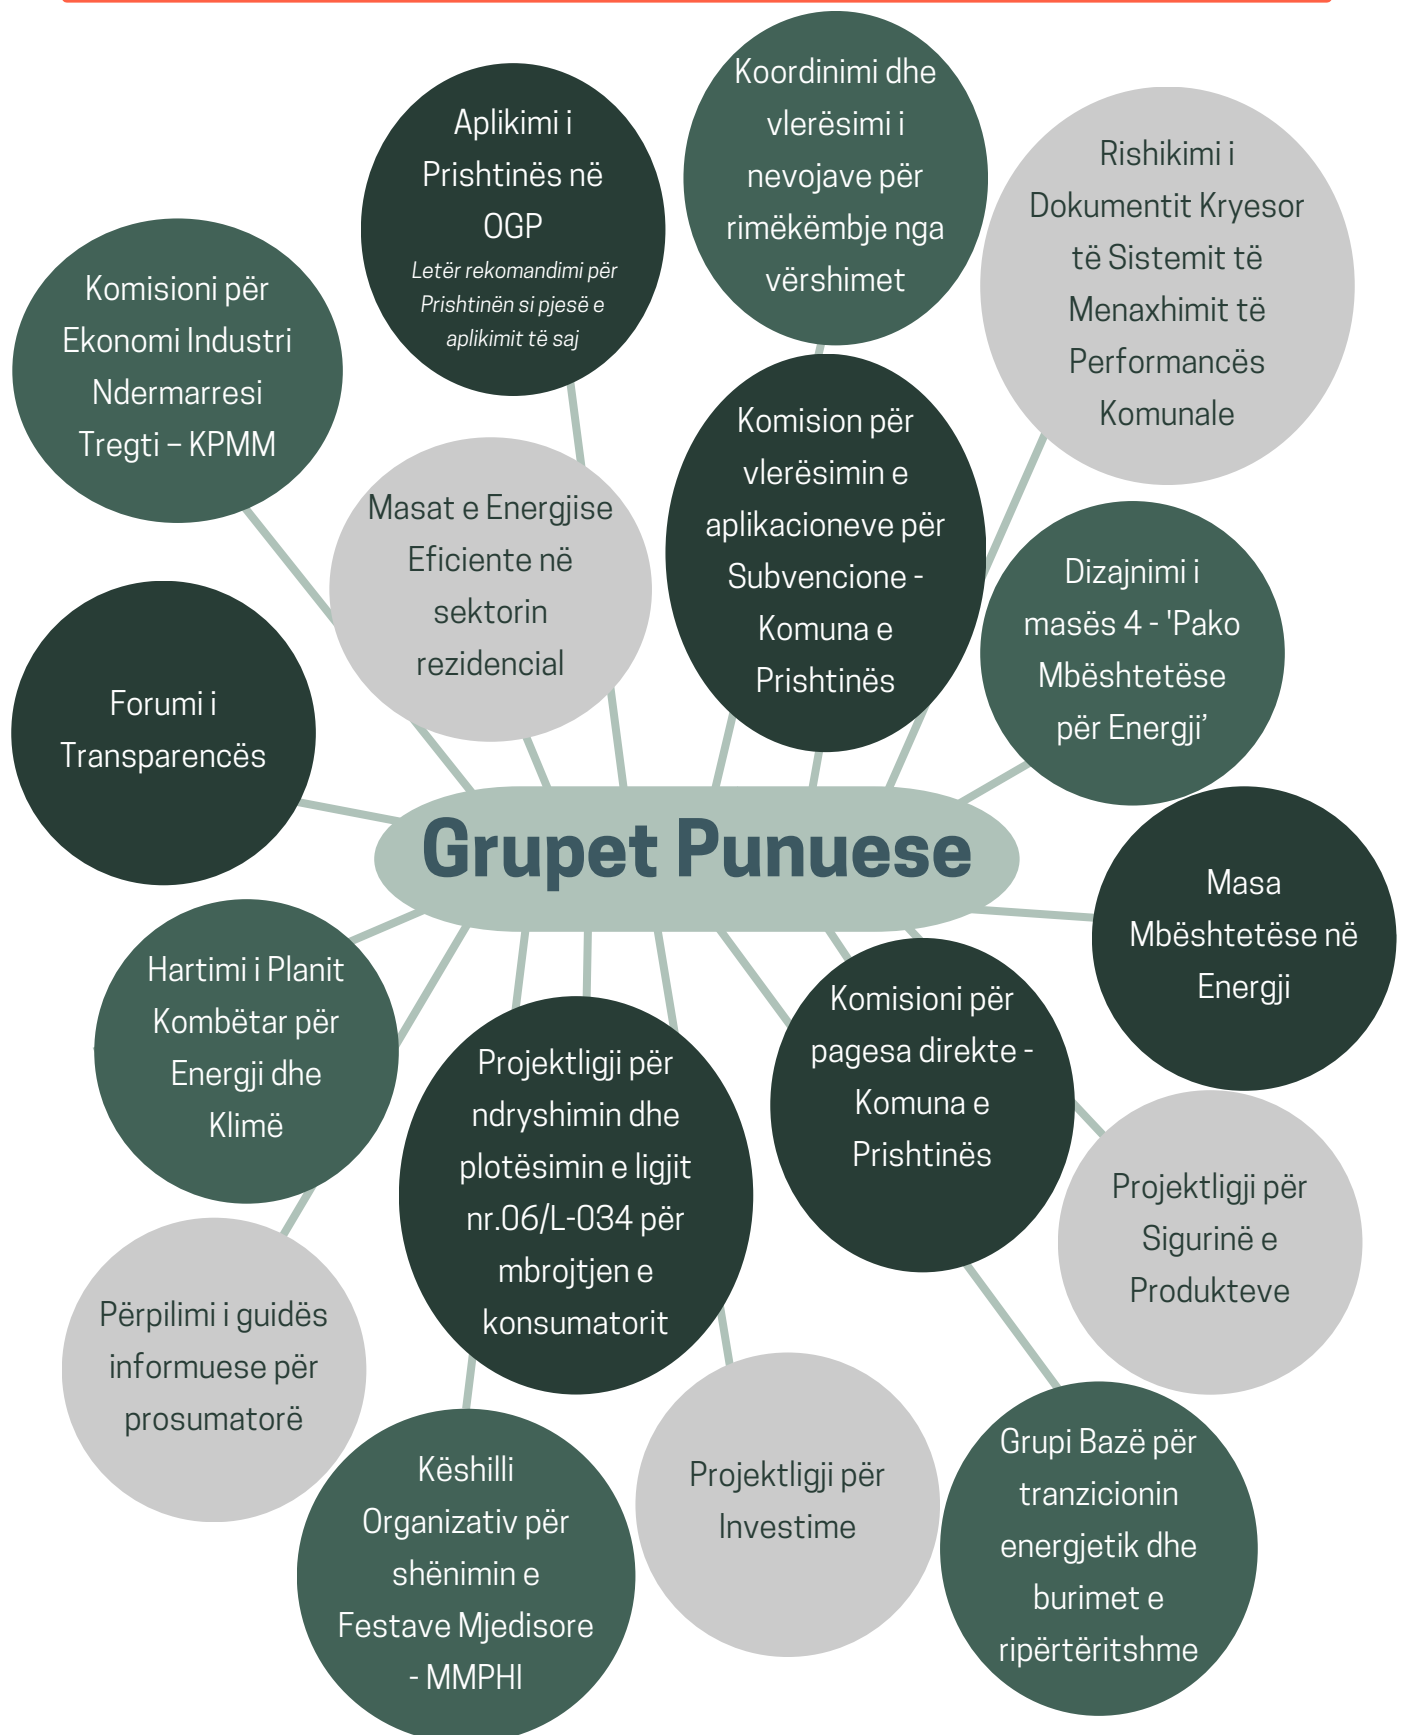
Grupet Punuese

Komisioni për Ekonomi Industri Ndermarresi Tregti – KPMM

Aplikimi i Prishtinës në OGP
Letër rekomandimi për Prishtinën si pjesë e aplikimit të saj

Koordinimi dhe vlerësimi i nevojave për rimëkëmbje nga vërshimet

Rishikimi i Dokumentit Kryesor të Sistemit të Menaxhimit të Performancës Komunale

Masat e Energjise Eficiente në sektorin rezidencial

Komision për vlerësimin e aplikacioneve për Subvencione - Komuna e Prishtinës

Dizajnimi i masës 4 - 'Pako Mbështetëse për Energji'

Forumi i Transparencës

Masa Mbështetëse në Energji

Hartimi i Planit Kombëtar për Energji dhe Klimë

Projektligji për ndryshimin dhe plotësimin e ligjit nr.06/L-034 për mbrojtjen e konsumatorit

Komisioni për pagesa direkte - Komuna e Prishtinës

Projektligji për Sigurinë e Produkteve

Përpilimi i guidës informuese për prosumatorë

Këshilli Organizativ për shënimin e Festave Mjedisore - MMPHI

Projektligji për Investime

Grupi Bazë për tranzicionin energjetik dhe burimet e ripërtëritshme